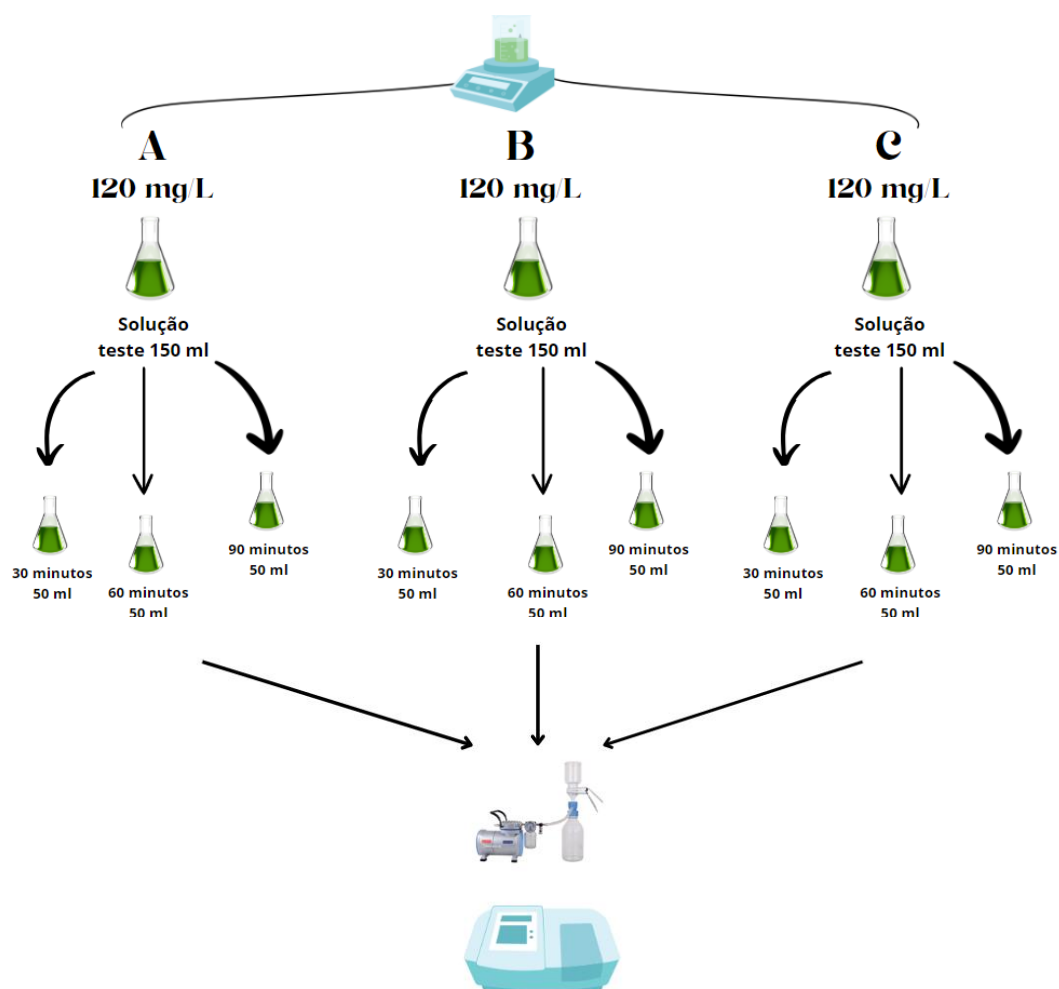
A
120 mg/L

Solução teste 150 ml

30 minutos
50 ml

60 minutos
50 ml

90 minutos
50 ml

B
120 mg/L

Solução teste 150 ml

30 minutos
50 ml

60 minutos
50 ml

90 minutos
50 ml

C
120 mg/L

Solução teste 150 ml

30 minutos
50 ml

60 minutos
50 ml

90 minutos
50 ml